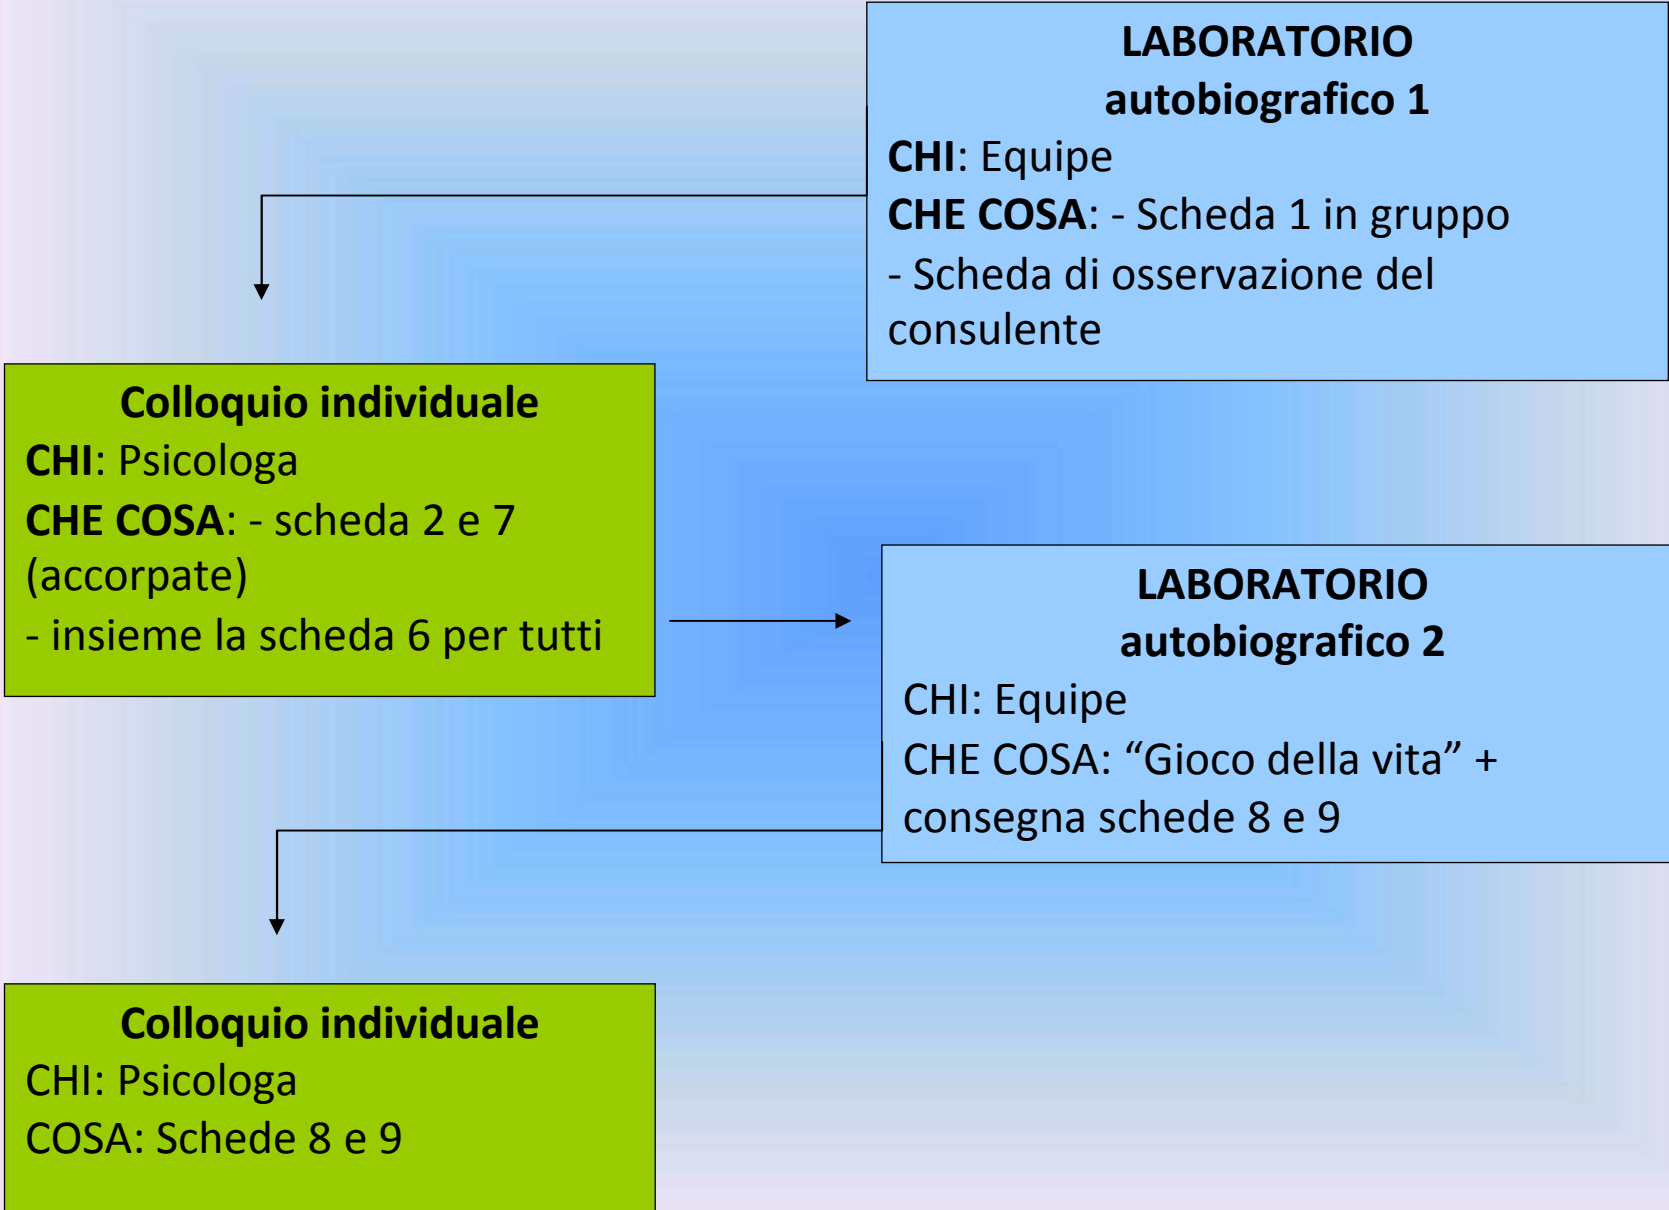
LABORATORIO autobiografico 1
CHI: Equipe
CHE COSA: - Scheda 1 in gruppo
- Scheda di osservazione del consulente

Colloquio individuale
CHI: Psicologa
CHE COSA: - scheda 2 e 7 (accorpate)
- insieme la scheda 6 per tutti

LABORATORIO autobiografico 2
CHI: Equipe
CHE COSA: “Gioco della vita” + consegna schede 8 e 9

Colloquio individuale
CHI: Psicologa
COSA: Schede 8 e 9